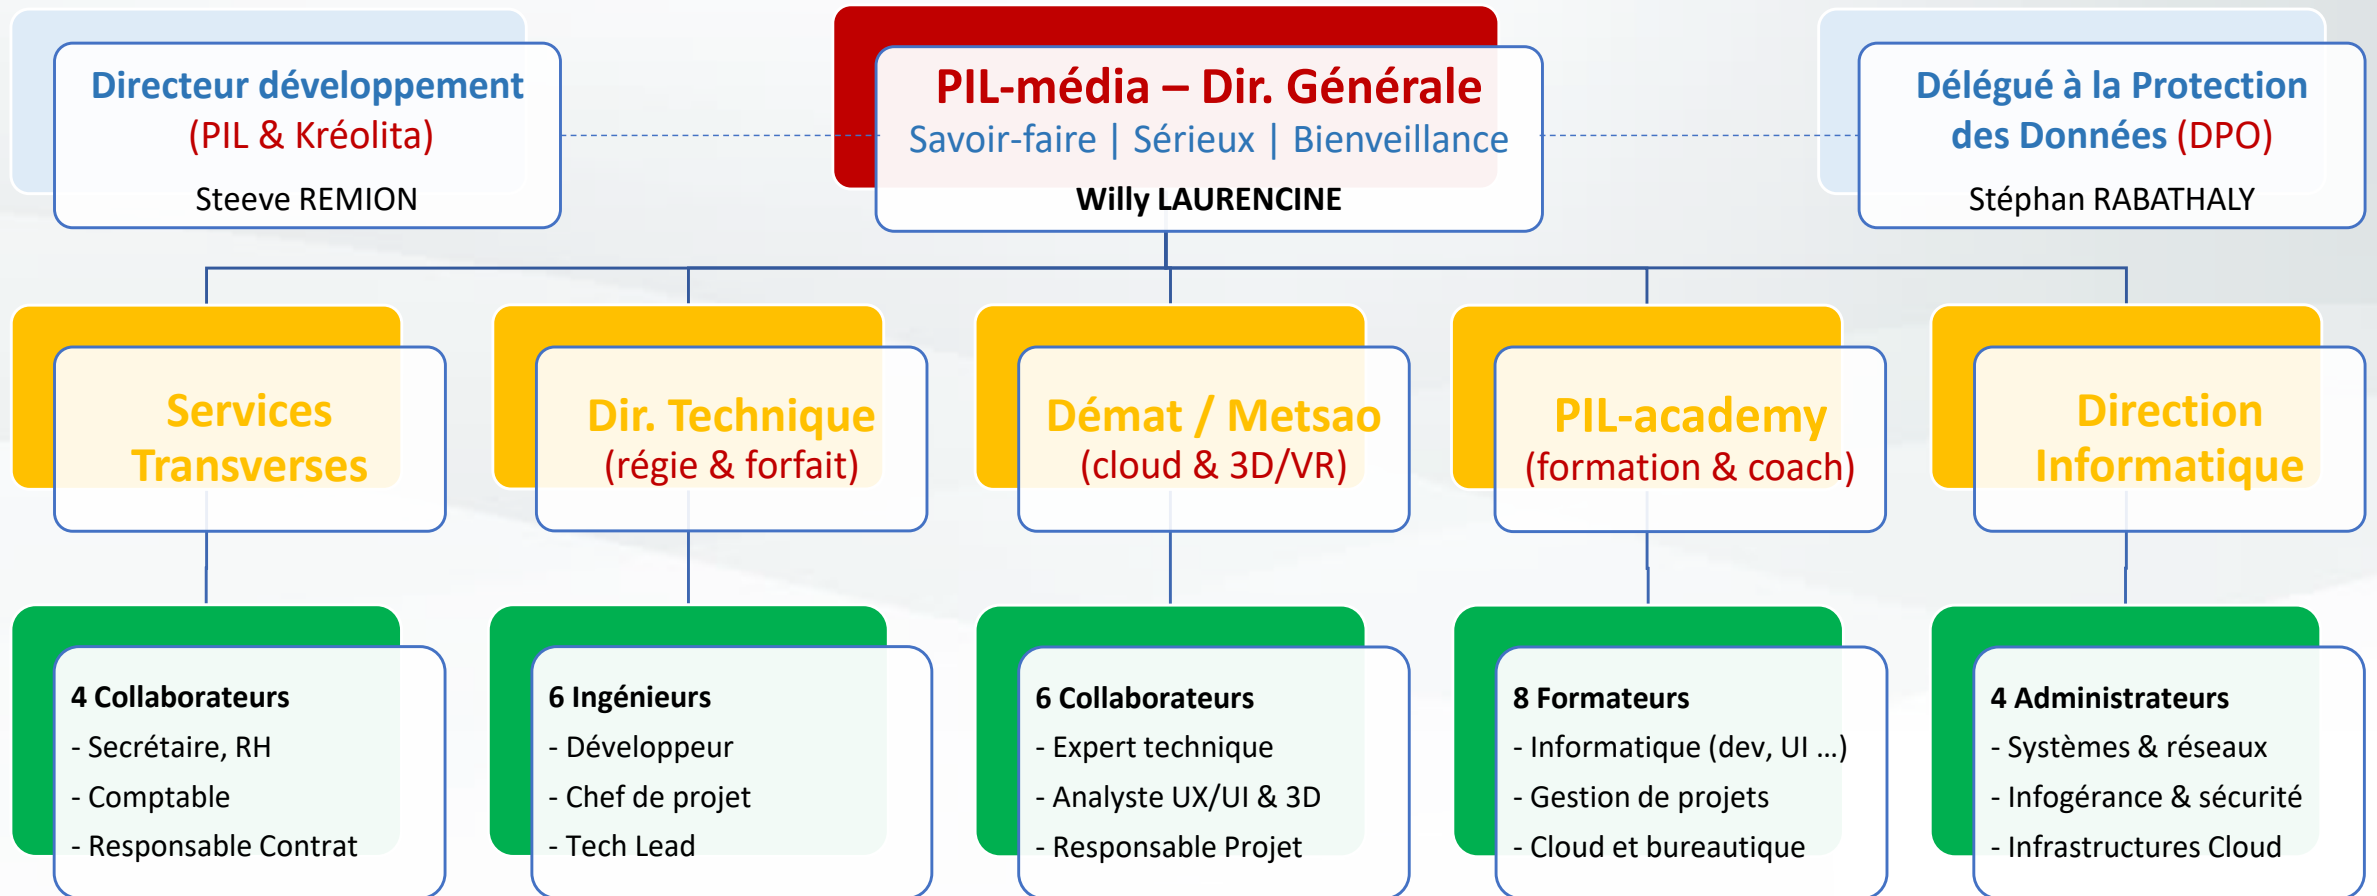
Directeur développement
(PIL & Kréolita)
Steeve REMION

PIL-média – Dir. Générale
Savoir-faire | Sérieux | Bienveillance
Willy LAURENCINE

Délégué à la Protection des Données (DPO)
Stéphan RABATHALY

Services Transverses

Dir. Technique
(régie & forfait)

Démat / Metsao
(cloud & 3D/VR)

PIL-academy
(formation & coach)

Direction Informatique

4 Collaborateurs
- Secrétaire, RH
- Comptable
- Responsable Contrat

6 Ingénieurs
- Développeur
- Chef de projet
- Tech Lead

6 Collaborateurs
- Expert technique
- Analyste UX/UI & 3D
- Responsable Projet

8 Formateurs
- Informatique (dev, UI …)
- Gestion de projets
- Cloud et bureautique

4 Administrateurs
- Systèmes & réseaux
- Infogérance & sécurité
- Infrastructures Cloud